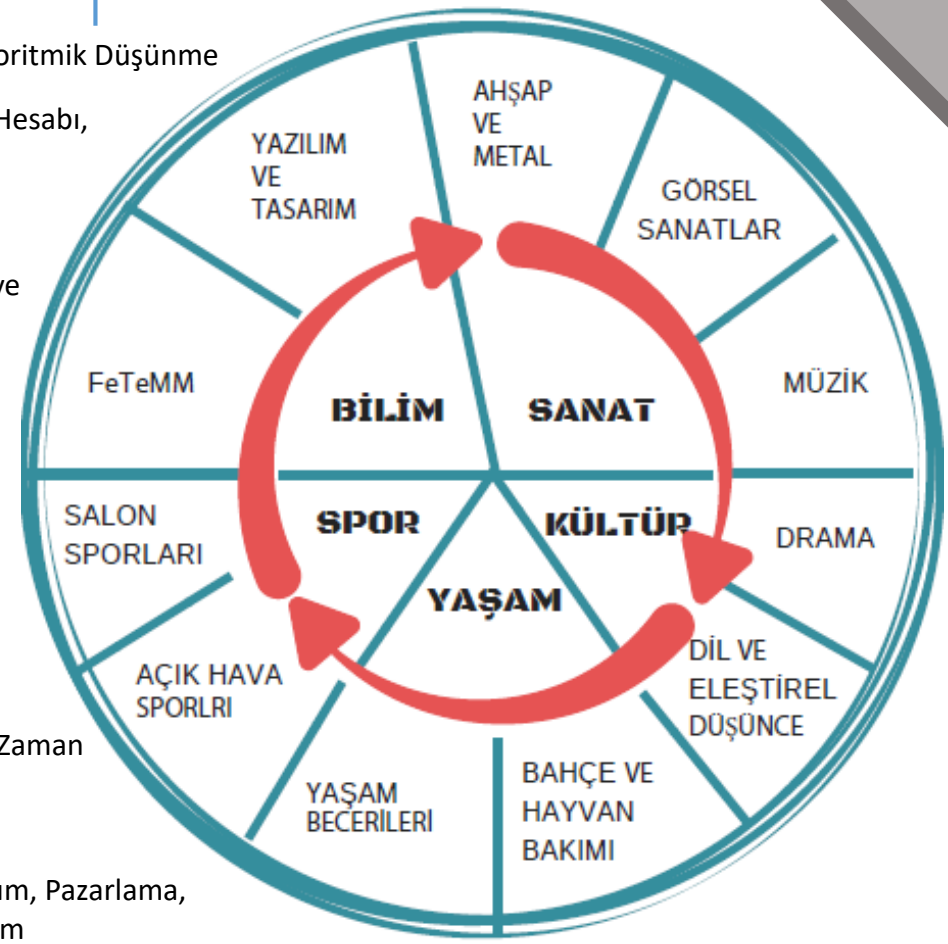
oritmik Düşünme

Hesabı,

ve

Zaman

um, Pazarlama,
m

AHŞAP VE METAL

GÖRSEL SANATLAR

MÜZİK

DRAMA

DİL VE ELEŞTİREL DÜŞÜNCE

BAHÇE VE HAYVAN BAKIMI

YAŞAM BECERİLERİ

AÇIK HAVA SPORLRI

SALON SPORLARI

FeTeMM

YAZILIM VE TASARIM

BİLİM

SANAT

KÜLTÜR

YAŞAM

SPOR